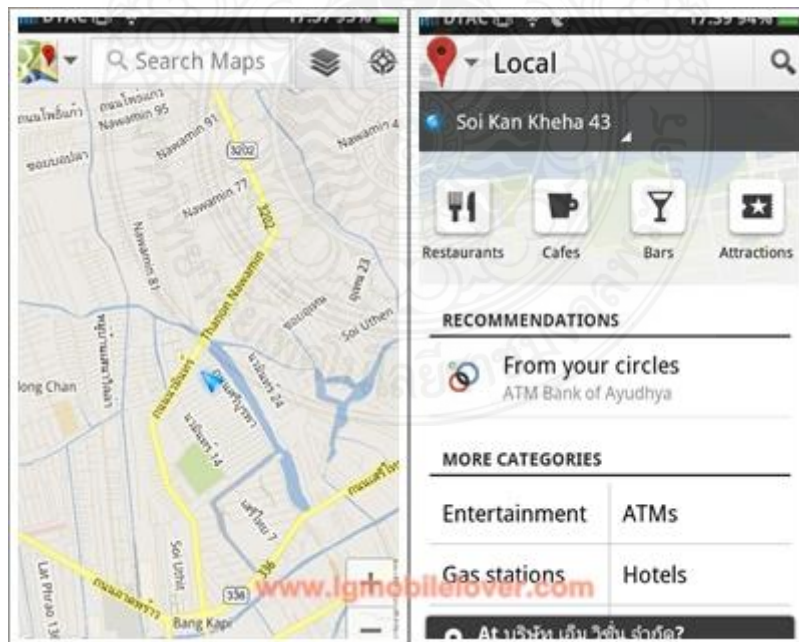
DTAC 17:37 99%

Search Maps

Nawamin 95
Nawamin 91
3202
Nawamin 77
Nawamin 4
Nawamin 81
3202
Thanon Nawamin
Soi Uthen
Nawamin 24
Nawamin 14
ong Chan
Soi Uthit
Lat Phrao 13
338
Bang Kapi
+
−

DTAC 17:39 94%

Local

Soi Kan Kheha 43

Restaurants
Cafes
Bars
Attractions

RECOMMENDATIONS

From your circles
ATM Bank of Ayudhya

MORE CATEGORIES

| Entertainment | ATMs |
|---|---|
| Gas stations | Hotels |

At บริษัท เอ็ม วิชั่น จำกัด?

www.lgmobilelover.com